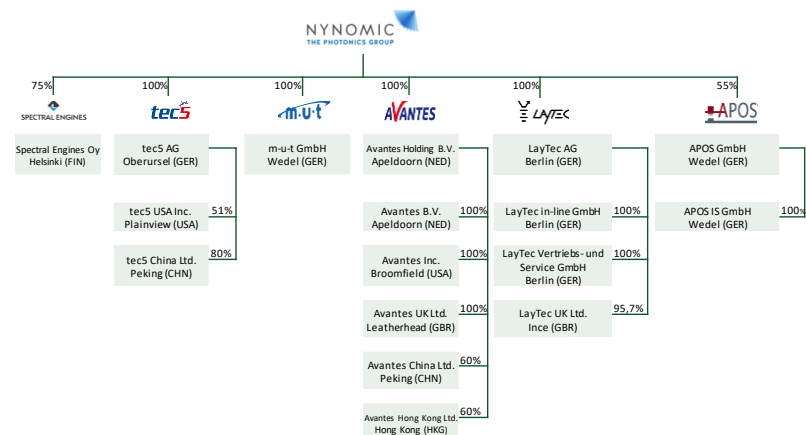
NYNOMIC
THE PHOTONICS GROUP

75%
SPECTRAL ENGINES
Spectral Engines Oy Helsinki (FIN)

100%
tec5
tec5 AG Oberursel (GER)
51%
tec5 USA Inc. Plainview (USA)
80%
tec5 China Ltd. Peking (CHN)

100%
m·u·t
m-u-t GmbH Wedel (GER)

100%
AVANTES
Avantes Holding B.V. Apeldoorn (NED)
100%
Avantes B.V. Apeldoorn (NED)
100%
Avantes Inc. Broomfield (USA)
100%
Avantes UK Ltd. Leatherhead (GBR)
60%
Avantes China Ltd. Peking (CHN)
60%
Avantes Hong Kong Ltd. Hong Kong (HKG)

100%
LAYTEC
LayTec AG Berlin (GER)
100%
LayTec in-line GmbH Berlin (GER)
100%
LayTec Vertriebs- und Service GmbH Berlin (GER)
95,7%
LayTec UK Ltd. Ince (GBR)

55%
APOS
APOS GmbH Wedel (GER)
100%
APOS IS GmbH Wedel (GER)